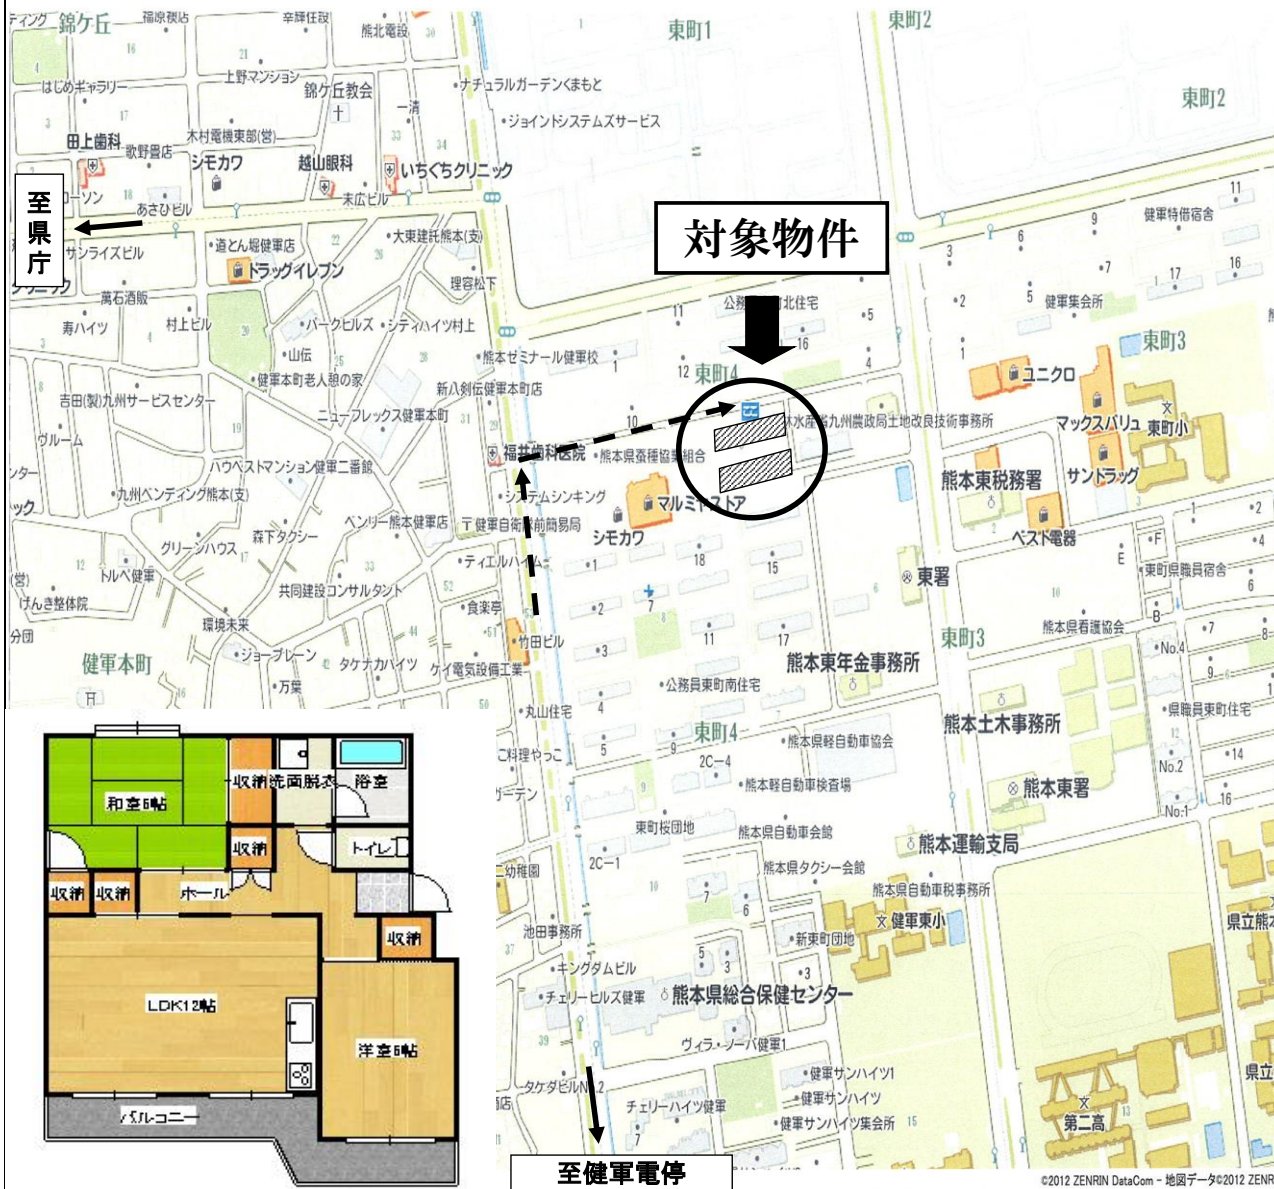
錦ケ丘
東町1
東町2
東町2
至県庁
対象物件
東町4
東町3
東町3
東町4
はじめギャラリー
上野マンション
錦ケ丘教会
ナチュラルガーデンくまもと
ジョイントシステムズサービス
田上歯科
歌野書店
木村竜機東部(営)
シモカワ
越山眼科
いちぐちクリニック
末広ビル
あさひビル
サンライズビル
道とん堀健軍店
ドラッグイレブン
大東建託熊本(支)
理容松下
萬石酒販
寿ハイツ
村上ビル
パークヒルズ・シティハイツ村上
山伝
健軍本町老人憩の家
熊本ゼミナール健軍校
新八剣伝健軍本町店
吉田(製)九州サービスセンター
ニューフレックス健軍本町
ハウベストマンション健軍二番館
九州ベンディング熊本(支)
福井歯科医院
熊本県畜種協業組合
システムシンキング
マルミヤストア
シモカワ
ペンリー熊本健軍店
健軍自衛隊前簡易局
森下タクシー
グリーンハウス
トルペ健軍
けんき整体院
共同建設コンサルタント
ティエルハイム
食楽亭
竹田ビル
環境未来
ジョーブレーン
タケナカハイツ
ケイ竜気設備工業
万業
健軍本町
公務員北住宅
林水産省九州農政局土地改良技術事務所
ユニクロ
マックスバリュ
東町小
熊本東税務署
サンドラッグ
ベスト電器
健軍特借宿舎
健軍集会所
東署
東町県職員宿舎
熊本県看護協会
熊本東年金事務所
公務員東町南住宅
熊本土木事務所
県職員東町住宅
熊本東署
丸山住宅
熊本県軽自動車協会
熊本軽自動車検査場
東町桜団地
熊本県自動車会館
熊本運輸支局
熊本県タクシー会館
熊本県自動車税事務所
健軍東小
新東町団地
池田事務所
キングダムビル
チェリーヒルズ健軍
熊本県総合保健センター
ヴィラ・ソーバ健軍1
健軍サンハイツ1
健軍サンハイツ
健軍サンハイツ集会所
チェリーハイツ健軍
タケダビルNo2
第二高
県立熊本
至健軍電停
和室6帖
収納
洗面脱衣
浴室
収納
トイレ
収納
収納
ホール
収納
LDK12帖
洋室6帖
バルコニー
©2012 ZENRIN DataCom - 地図データ©2012 ZENRIN